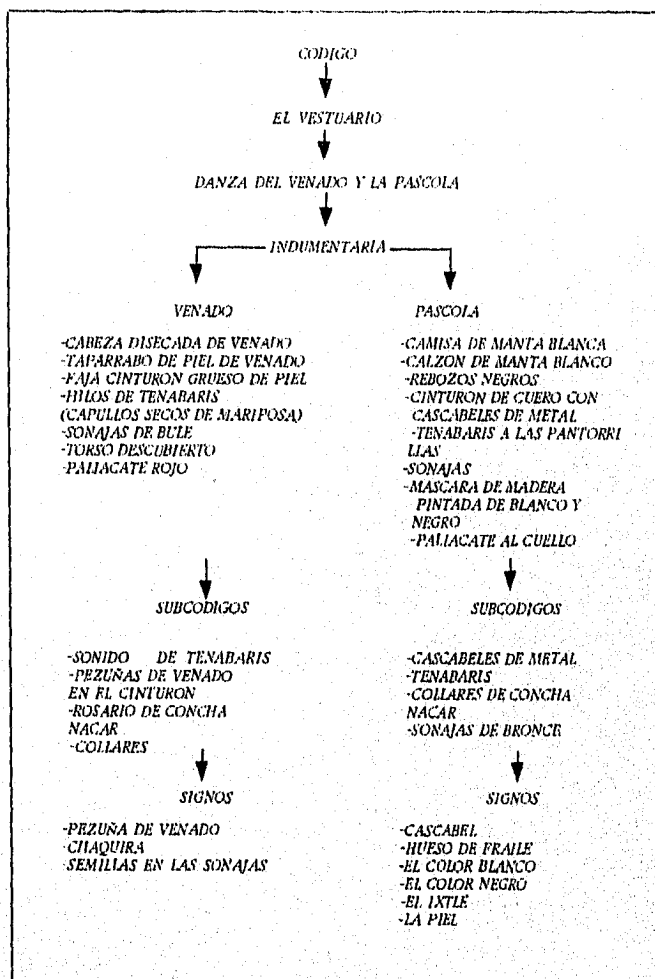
CODIGO

EL VESTUARIO

DANZA DEL VENADO Y LA PASCOLA

INDUMENTARIA

VENADO

-CABEZA DISECADA DE VENADO
-TAPARRABO DE PIEL DE VENADO
-FAJA CINTURON GRUESO DE PIEL
-HILOS DE TENABARIS
(CAPULLOS SECOS DE MARIPOSA)
-SONAJAS DE BULE
-TORSO DESCUBIERTO
-PALIACATE ROJO

SUBCODIGOS

-SONIDO DE TENABARIS
-PEZUÑAS DE VENADO EN EL CINTURON
-ROSARIO DE CONCHA NACAR
-COLLARES

SIGNOS

-PEZUÑA DE VENADO
-CHAQUIRA
-SEMILLAS EN LAS SONAJAS

PASCOLA

-CAMISA DE MANTA BLANCA
-CALZON DE MANTA BLANCO
-REBOZOS NEGROS
-CINTURON DE CUERO CON CASCABELES DE METAL
-TENABARIS A LAS PANTORRILLAS
-SONAJAS
-MASCARA DE MADERA PINTADA DE BLANCO Y NEGRO
-PALIACATE AL CUELLO

SUBCODIGOS

-CASCABELES DE METAL
-TENABARIS
-COLLARES DE CONCHA NACAR
-SONAJAS DE BRONCE

SIGNOS

-CASCABEL
-HUESO DE FRAILE
-EL COLOR BLANCO
-EL COLOR NEGRO
-EL IXTLE
-LA PIEL